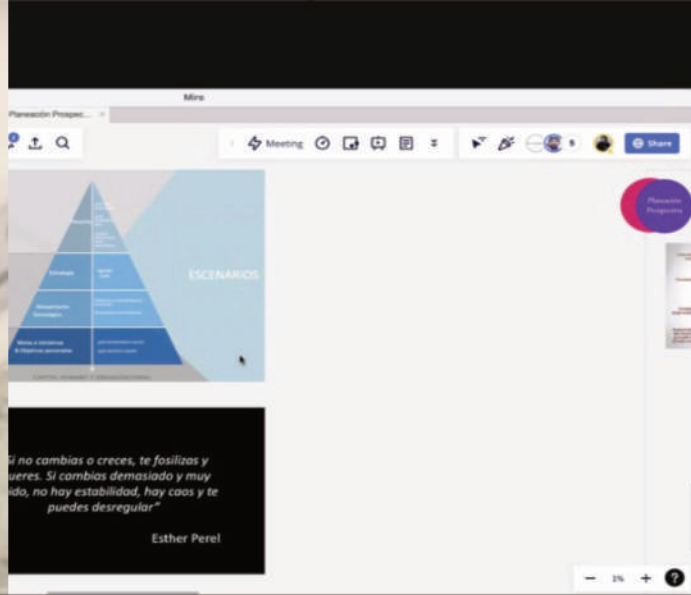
Miro

Planeación Prospec... ×

Meeting

5

Share

Planeación Prospectiva

Estrategia

Pensamiento Estratégico

Metas e Intereses & Objetivos personales

ESCENARIOS

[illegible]

ii no cambias o creces, te fosilizas y ueres. Si cambias demasiado y muy ido, no hay estabilidad, hay caos y te puedes desregular"

Esther Perel

1%